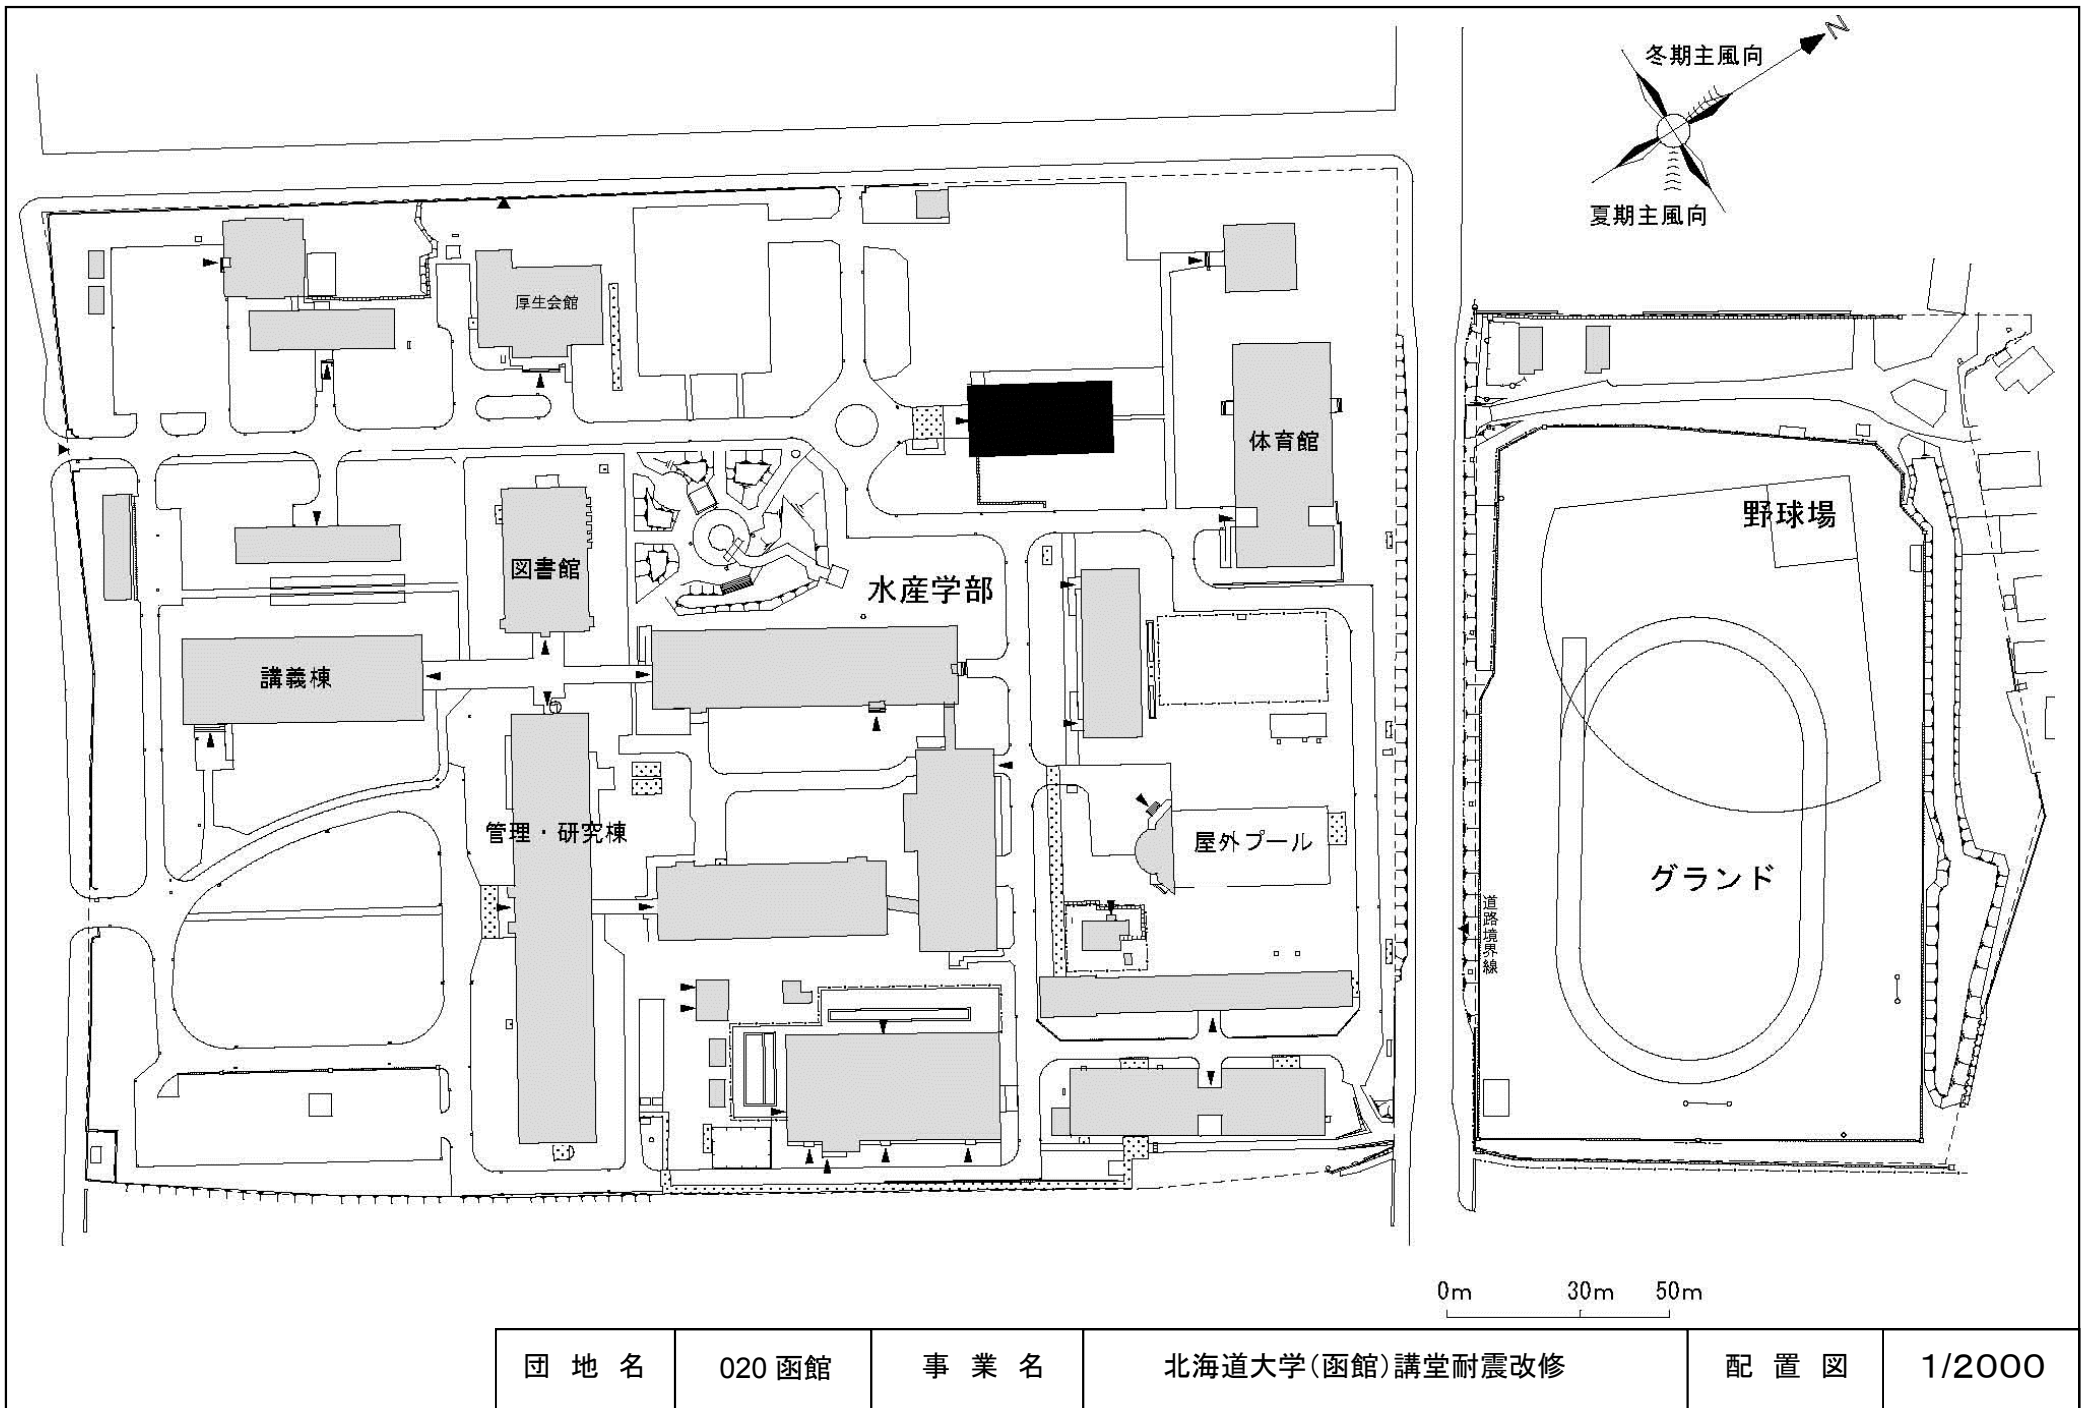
冬期主風向
N
夏期主風向

厚生会館
体育館
野球場
図書館
水産学部
講義棟
管理・研究棟
屋外プール
グランド
道路境界線

0m 30m 50m

| 団 地 名 | 020 函館 | 事 業 名 | 北海道大学(函館)講堂耐震改修 | 配 置 図 | 1/2000 |
|---|---|---|---|---|---|